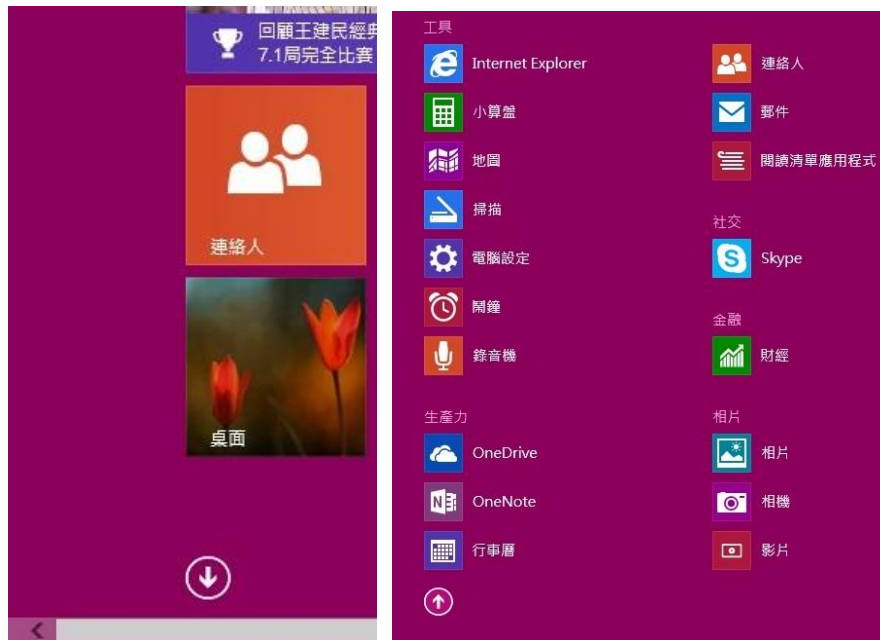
回顧王建民經典
7.1局完全比賽

連絡人

桌面

工具
Internet Explorer
小算盤
地圖
掃描
電腦設定
鬧鐘
錄音機

生產力
OneDrive
OneNote
行事曆

連絡人
郵件
閱讀清單應用程式

社交
Skype

金融
財經

相片
相片
相機
影片